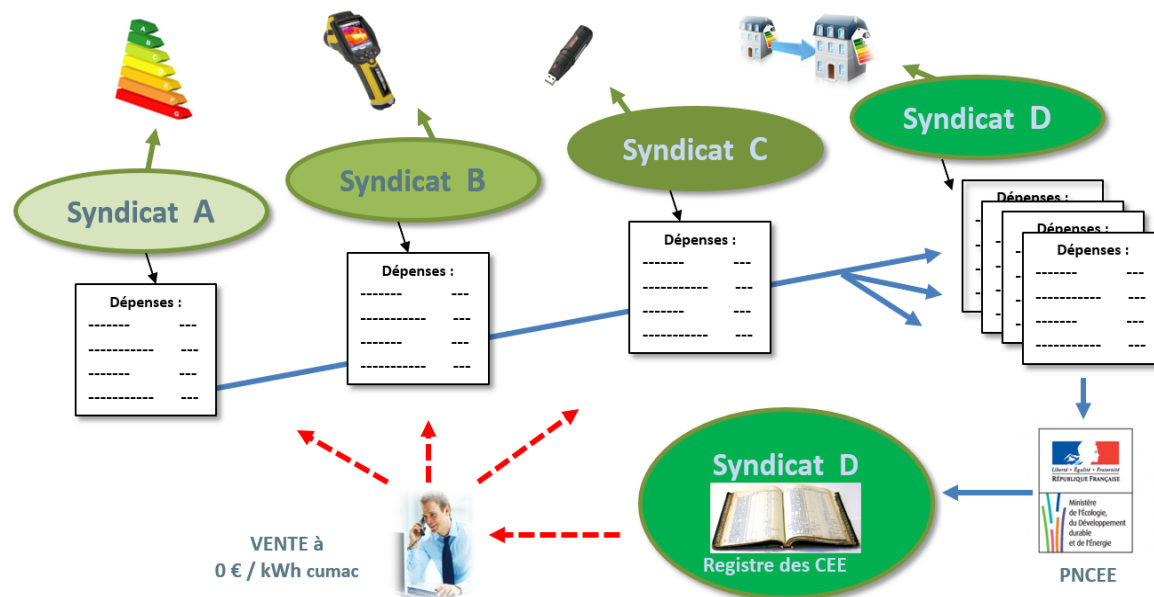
Syndicat A

Dépenses :
------- ---
----------- ---
------- ---
----------- ---

Syndicat B

Dépenses :
------- ---
----------- ---
------- ---
----------- ---

Syndicat C

Dépenses :
------- ---
----------- ---
------- ---
----------- ---

Syndicat D

Dépenses :

Dépenses :

Dépenses :
------- ---
----------- ---
------- ---
----------- ---

Liberté • Égalité • Fraternité
RÉPUBLIQUE FRANÇAISE

Ministère de l'Écologie, du Développement durable et de l'Énergie

PNCEE

Syndicat D

Registre des CEE

VENTE à
0 € / kWh cumac